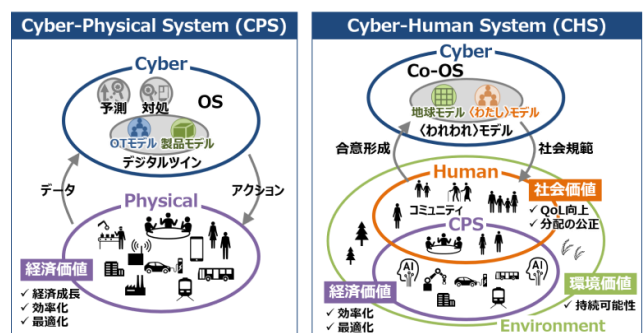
Cyber-Physical System (CPS)

Cyber
予測
対処
OS
OTモデル
製品モデル
デジタルツイン
データ
アクション
Physical
経済価値
✓ 経済成長
✓ 効率化
✓ 最適化

Cyber-Human System (CHS)

Cyber
Co-OS
地球モデル
〈わたし〉モデル
〈われわれ〉モデル
合意形成
社会規範
Human
コミュニティ
社会価値
✓ QoL向上
✓ 分配の公正
CPS
AI
AI
経済価値
✓ 効率化
✓ 最適化
環境価値
✓ 持続可能性
Environment